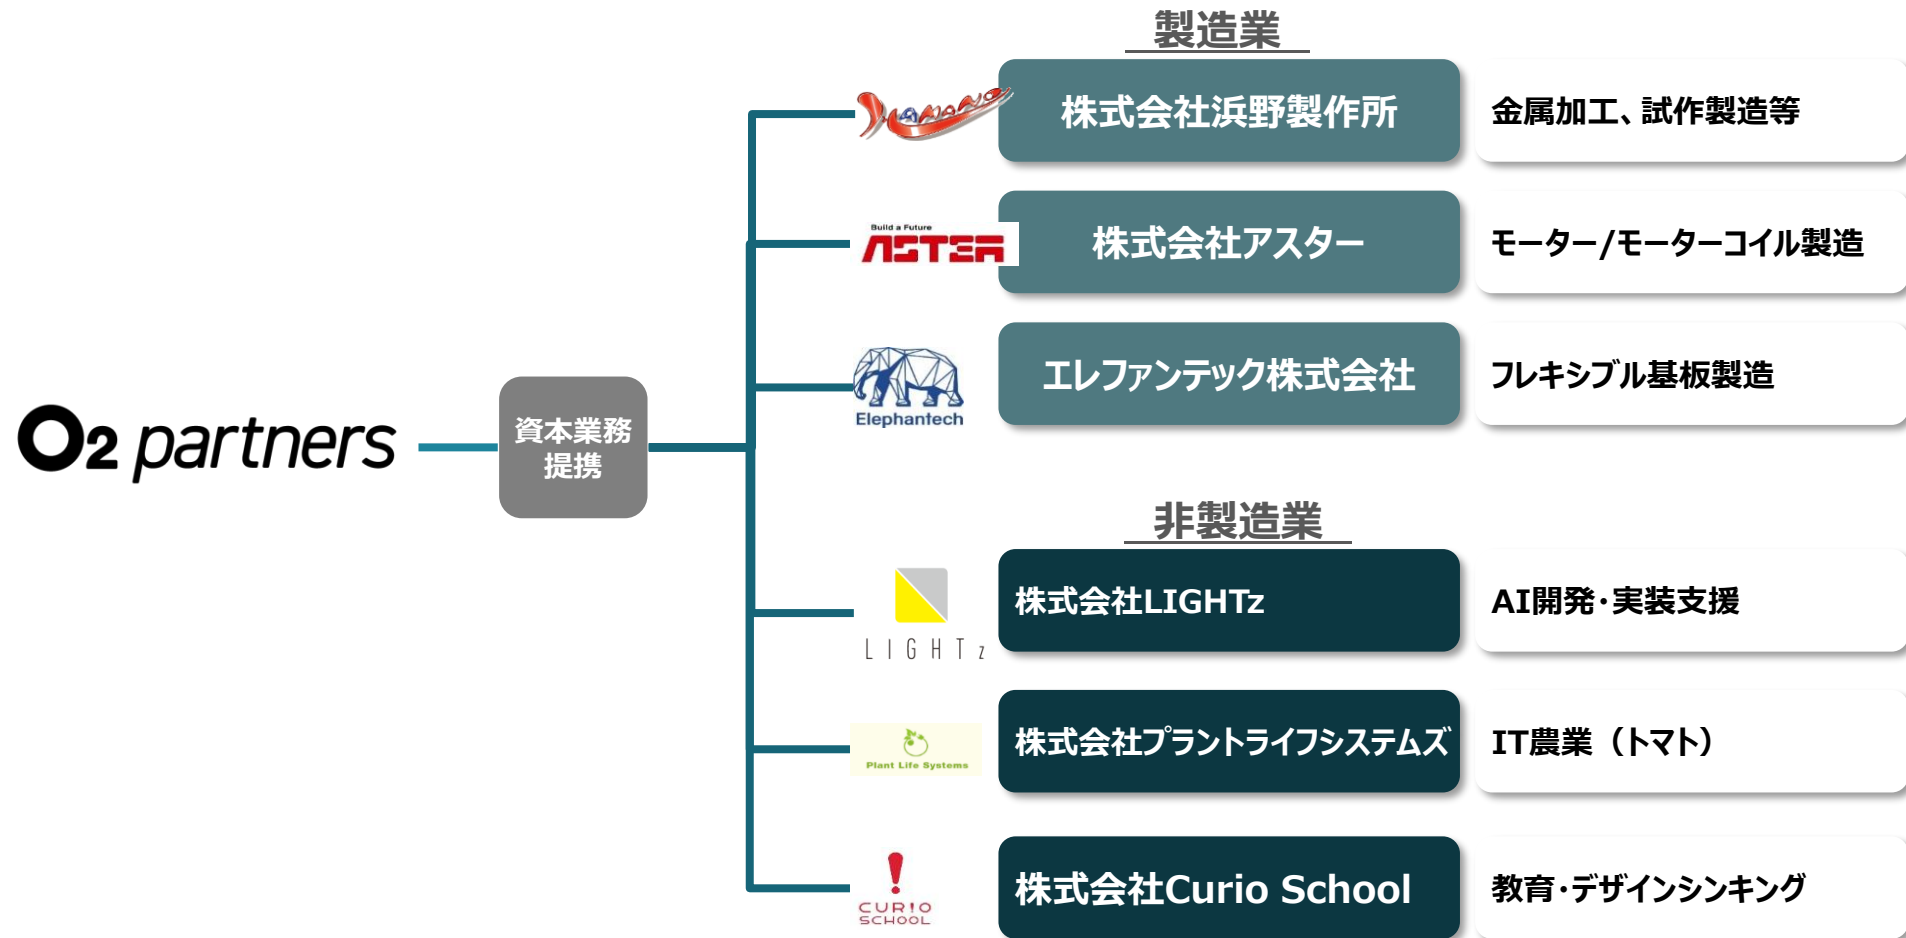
O2 partners

資本業務提携

製造業

HAMANO
株式会社浜野製作所
金属加工、試作製造等

Build a Future ASTER
株式会社アスター
モーター/モーターコイル製造

Elephantech
エレファンテック株式会社
フレキシブル基板製造

非製造業

LIGHTz
株式会社LIGHTz
AI開発･実装支援

Plant Life Systems
株式会社プラントライフシステムズ
IT農業（トマト）

CURIO SCHOOL
株式会社Curio School
教育･デザインシンキング